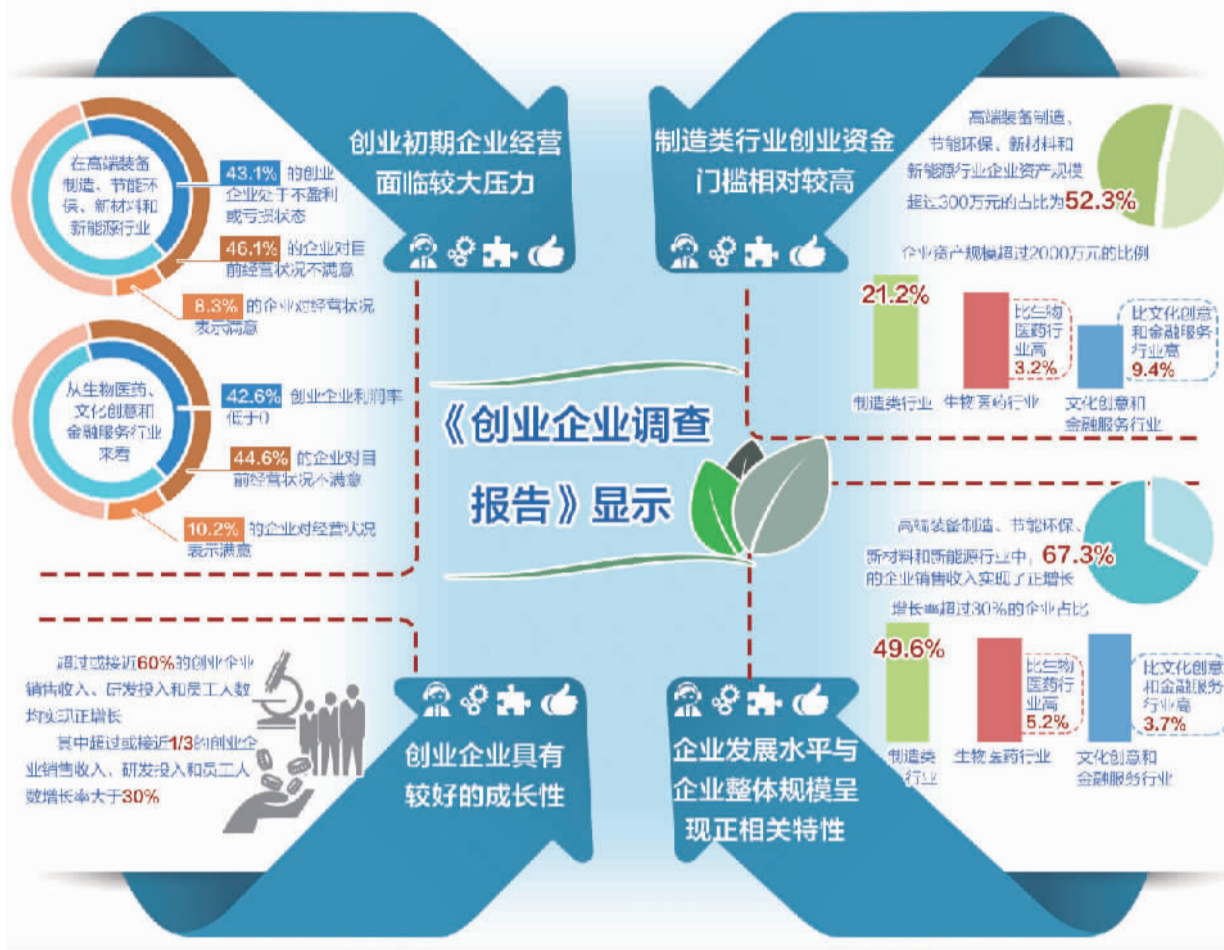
创业初期企业经营面临较大压力

在高端装备制造、节能环保、新材料和新能源行业

43.1% 的创业企业处于不盈利或亏损状态

46.1% 的企业对目前经营状况不满意

8.3% 的企业对经营状况表示满意

从生物医药、文化创意和金融服务行业来看

42.6% 创业企业利润率低于0

44.6% 的企业对目前经营状况不满意

10.2% 的企业对经营状况表示满意

制造类行业创业资金门槛相对较高

高端装备制造、节能环保、新材料和新能源行业企业资产规模超过300万元的占比为52.3%

企业资产规模超过2000万元的比例

| 制造类行业 | 生物医药行业 | 文化创意和金融服务行业 |
|---|---|---|
| 21.2% | 比生物医药行业高 3.2% | 比文化创意和金融服务行业高 9.4% |

《创业企业调查报告》显示

高端装备制造、节能环保、新材料和新能源行业中，67.3%的企业销售收入实现了正增长

增长率超过30%的企业占比

| 制造类行业 | 生物医药行业 | 文化创意和金融服务行业 |
|---|---|---|
| 49.6% | 比生物医药行业高 5.2% | 比文化创意和金融服务行业高 3.7% |

超过或接近60%的创业企业销售收入、研发投入和员工人数均实现正增长

其中超过或接近1/3的创业企业销售收入、研发投入和员工人数增长率大于30%

创业企业具有较好的成长性

企业发展水平与企业整体规模呈现正相关特性